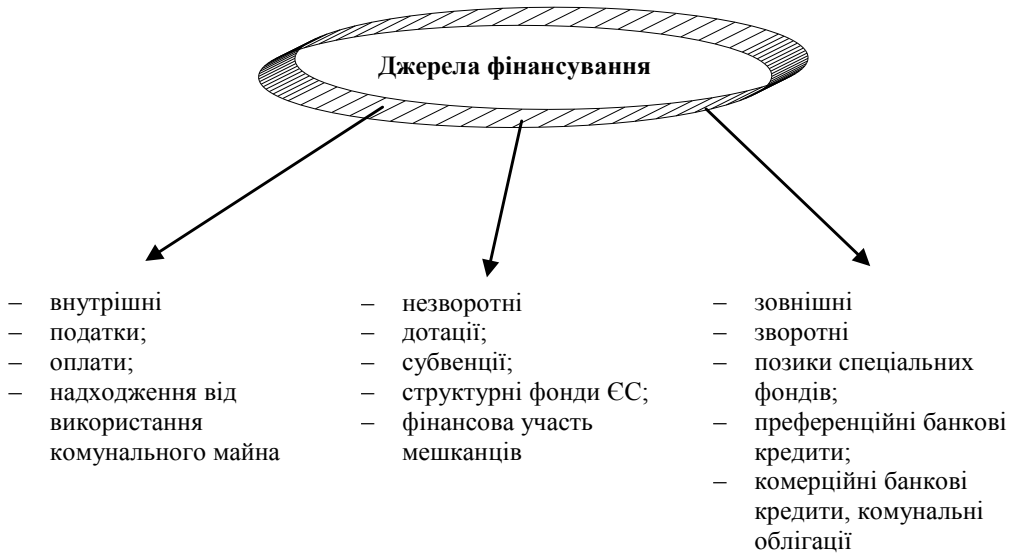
Джерела фінансування

– внутрішні
– податки;
– оплати;
– надходження від використання комунального майна

– незворотні
– дотації;
– субвенції;
– структурні фонди ЄС;
– фінансова участь мешканців

– зовнішні
– зворотні
– позики спеціальних фондів;
– преференційні банкові кредити;
– комерційні банкові кредити, комунальні облігації